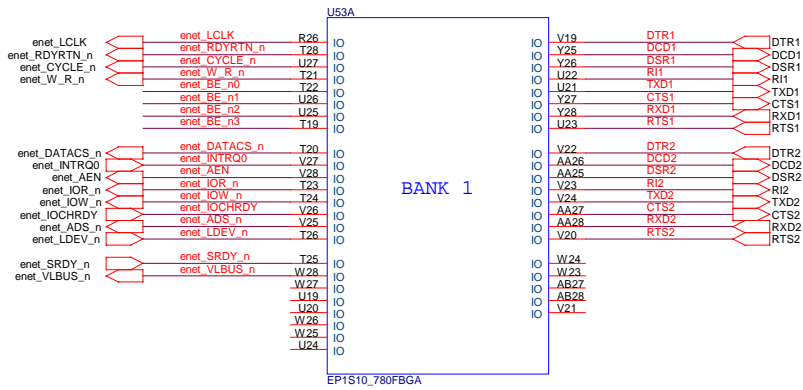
U53A

enet_LCLK
enet_RDYRTN_n
enet_CYCLE_n
enet_W_R_n

enet_LCLK R26 IO
enet_RDYRTN_n T28 IO
enet_CYCLE_n U27 IO
enet_W_R_n T21 IO
enet_BE_n0 T22 IO
enet_BE_n1 U26 IO
enet_BE_n2 U25 IO
enet_BE_n3 T19 IO

enet_DATACS_n
enet_INTRQ0
enet_AEN
enet_IOR_n
enet_IOW_n
enet_IOCHRDY
enet_ADS_n
enet_LDEV_n

enet_DATACS_n T20 IO
enet_INTRQ0 V27 IO
enet_AEN V28 IO
enet_IOR_n T23 IO
enet_IOW_n T24 IO
enet_IOCHRDY V26 IO
enet_ADS_n V25 IO
enet_LDEV_n T26 IO

enet_SRDY_n
enet_VLBUS_n

enet_SRDY_n T25 IO
enet_VLBUS_n W28 IO
W27 IO
U19 IO
U20 IO
W26 IO
W25 IO
U24 IO

BANK 1

IO V19 DTR1 DTR1
IO Y25 DCD1 DCD1
IO Y26 DSR1 DSR1
IO U22 RI1 RI1
IO U21 TXD1 TXD1
IO Y27 CTS1 CTS1
IO Y28 RXD1 RXD1
IO U23 RTS1 RTS1

IO V22 DTR2 DTR2
IO AA26 DCD2 DCD2
IO AA25 DSR2 DSR2
IO V23 RI2 RI2
IO V24 TXD2 TXD2
IO AA27 CTS2 CTS2
IO AA28 RXD2 RXD2
IO V20 RTS2 RTS2

IO W24
IO W23
IO AB27
IO AB28
IO V21

EP1S10_780FBGA